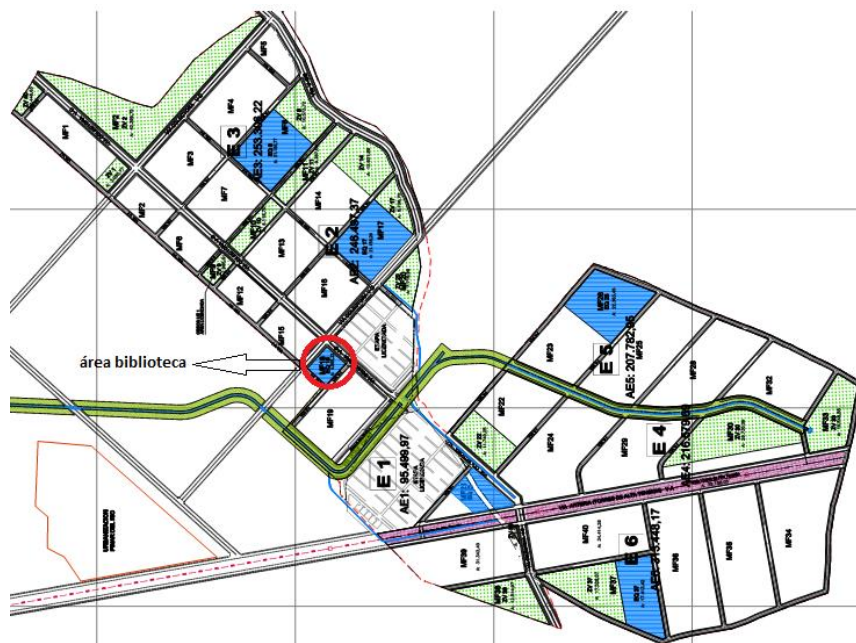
E 3
AE3: 253.308,22
MF1
MF2
MF3
MF4
MF5
MF6
MF7
MF9
MF10
MF12
MF13
MF14
MF15
MF16
MF17
MF19
E 2
AE2: 246.490,37
área biblioteca
E 1
AE1: 95.499,97
E 5
AE5: 207.762,26
MF22
MF23
MF24
MF29
E 4
AE4: 216.873,80
E 6
AE6: 218.448,17
MF36
MF37
MF38
MF39
MF40